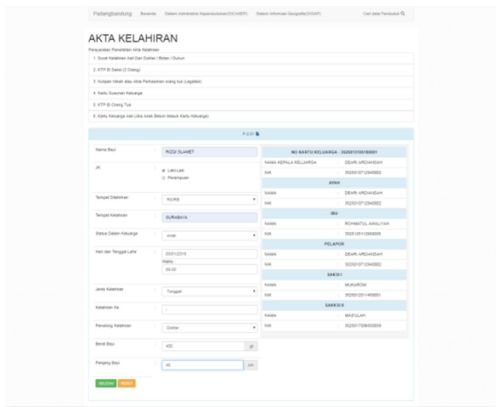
Pedangbandung Beranda Sistem Administrasi Kependudukan(SIAKEP) Sistem Informasi Geografis(SIGAP) Cari data Penduduk

AKTA KELAHIRAN

Persyaratan Penerbitan Akta Kelahiran

1. Surat Kelahiran dari Dokter / Bidan / Dukun
2. KTP El Saksi (2 Orang)
3. Kutipan Nikah atau Akta Perkawinan orang tua (Legalisir)
4. Kartu Susunan Keluarga
5. KTP El Orang Tua
6. Kartu Keluarga asli (Jika Anak Belum Masuk Kartu Keluarga)

FORM

Nama Bayi: RIZKI SLAMET
JK: Laki-Laki / Perempuan
Tempat Dilahirkan: RS/RB
Tempat Kelahiran: SURABAYA
Status Dalam Keluarga: Anak
Hari dan Tanggal Lahir: 20/01/2018
Waktu: 09.00
Jenis Kelahiran: Tunggal
Kelahiran Ke: -
Penolong Kelahiran: Dokter
Berat Bayi: 400 gr
Panjang Bayi: 40 cm

SIMPAN RESET

NO KARTU KELUARGA : 3528010106180001

| NAMA KEPALA KELUARGA | DENRI ARDIANSAH |
|---|---|
| NIK | 3528010712940002 |

AYAH

| NAMA | DENRI ARDIANSAH |
|---|---|
| NIK | 3528010712940002 |

IBU

| NAMA | ROHMATUL ANALIYAH |
|---|---|
| NIK | 3528012511260005 |

PELAPOR

| NAMA | DENRI ARDIANSAH |
|---|---|
| NIK | 3528010712940002 |

SAKSI I

| NAMA | MUKAROM |
|---|---|
| NIK | 3528012501490003 |

SAKSI II

| NAMA | BASYLAH |
|---|---|
| NIK | 3528017008530003 |